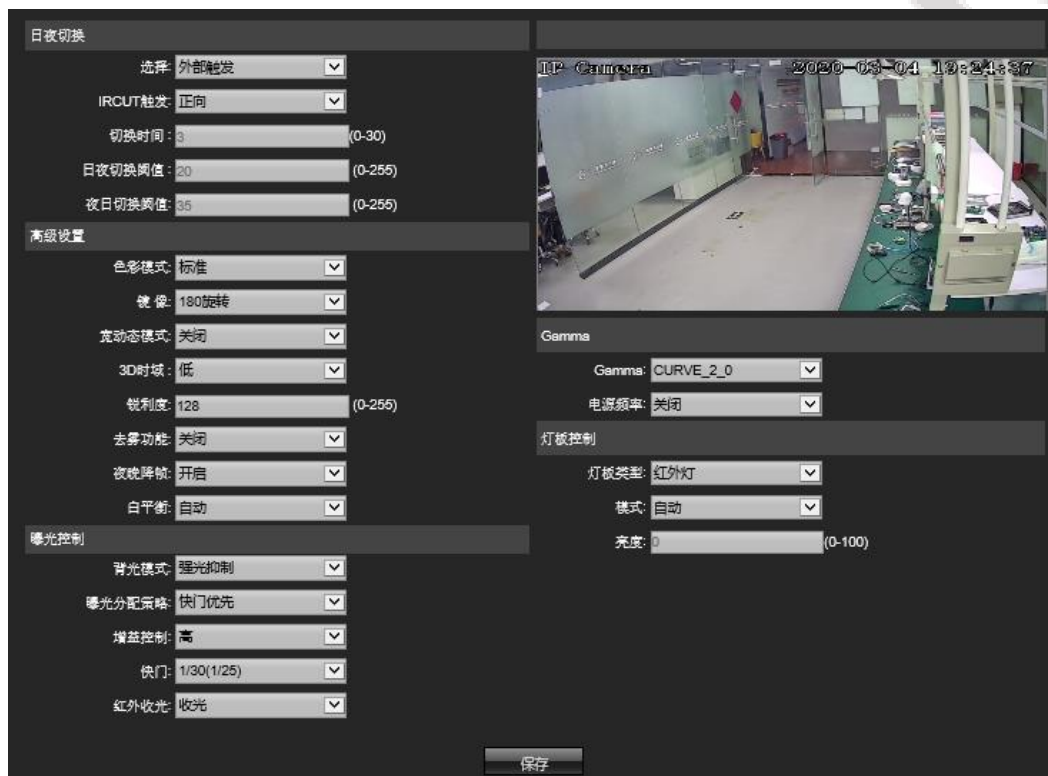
日夜切换

选择: 外部触发
IRCUT触发: 正向
切换时间: 3 (0-30)
日夜切换阈值: 20 (0-255)
夜日切换阈值: 35 (0-255)

高级设置

色彩模式: 标准
镜 像: 180旋转
宽动态模式: 关闭
3D时域: 低
锐利度: 128 (0-255)
去雾功能: 关闭
夜晚降帧: 开启
白平衡: 自动

曝光控制

背光模式: 强光抑制
曝光分配策略: 快门优先
增益控制: 高
快门: 1/30(1/25)
红外收光: 收光

IP Camera 2020-03-04 19:24:37

Gamma

Gamma: CURVE_2_0
电源频率: 关闭

灯板控制

灯板类型: 红外灯
模式: 自动
亮度: 0 (0-100)

保存